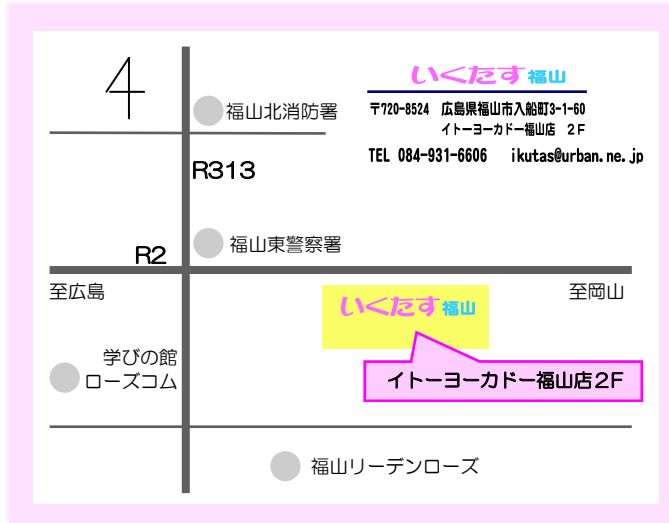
いくたす福山

〒720-8524　広島県福山市入船町3-1-60
イトーヨーカドー福山店　2F

TEL 084-931-6606　ikutas@urban.ne.jp

福山北消防署

R313

福山東警察署

R2

至広島

至岡山

いくたす福山

学びの館
ローズコム

イトーヨーカドー福山店2F

福山リーデンローズ